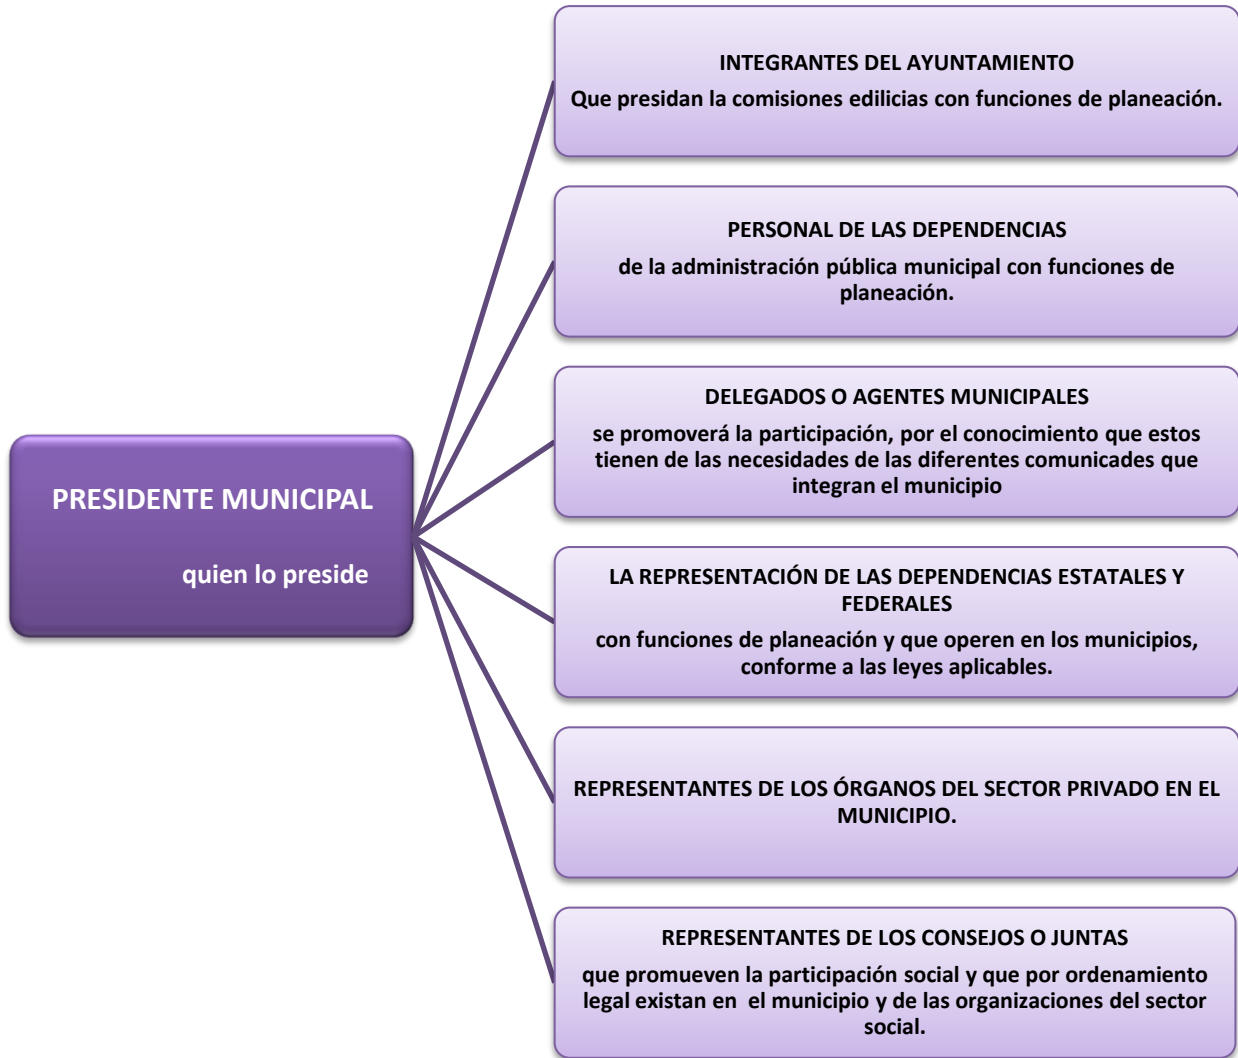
PRESIDENTE MUNICIPAL

quien lo preside

INTEGRANTES DEL AYUNTAMIENTO

Que presidan la comisiones edilicias con funciones de planeación.

PERSONAL DE LAS DEPENDENCIAS

de la administración pública municipal con funciones de planeación.

DELEGADOS O AGENTES MUNICIPALES

se promoverá la participación, por el conocimiento que estos tienen de las necesidades de las diferentes comunicades que integran el municipio

LA REPRESENTACIÓN DE LAS DEPENDENCIAS ESTATALES Y FEDERALES

con funciones de planeación y que operen en los municipios, conforme a las leyes aplicables.

REPRESENTANTES DE LOS ÓRGANOS DEL SECTOR PRIVADO EN EL MUNICIPIO.

REPRESENTANTES DE LOS CONSEJOS O JUNTAS

que promueven la participación social y que por ordenamiento legal existan en el municipio y de las organizaciones del sector social.